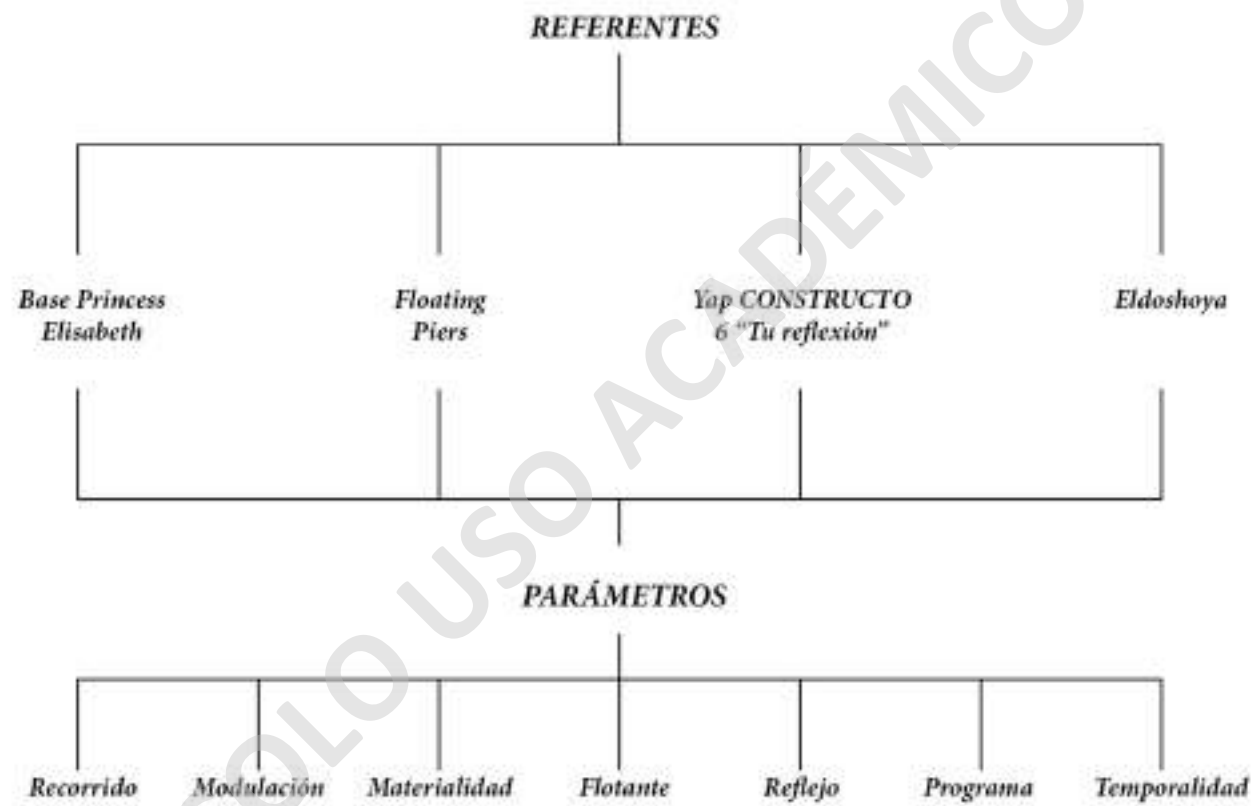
REFERENTES

Base Princess Elisabeth

Floating Piers

Yap CONSTRUCTO 6 "Tu reflexión"

Eldoshoya

PARÁMETROS

Recorrido

Modulación

Materialidad

Flotante

Reflejo

Programa

Temporalidad

SOLO USO ACADÉMICO